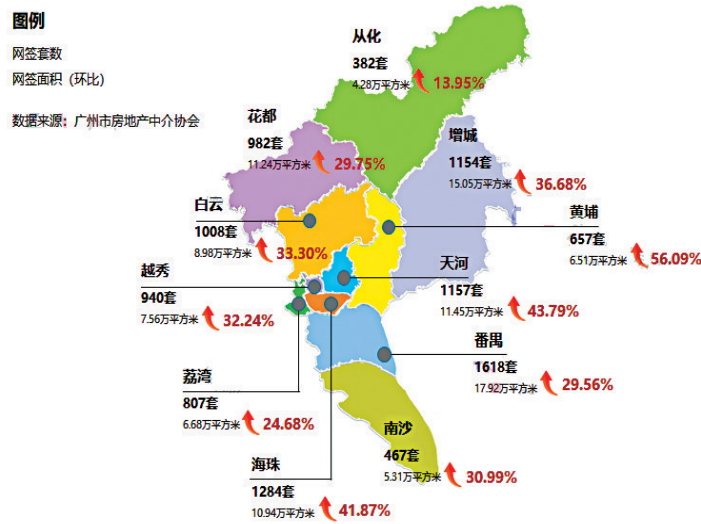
图例
网签套数
网签面积（环比）

数据来源：广州市房地产中介协会

从化
382套
4.28万平方米 13.95%

花都
982套
11.24万平方米 29.75%

增城
1154套
15.05万平方米 36.68%

白云
1008套
8.98万平方米 33.30%

黄埔
657套
6.51万平方米 56.09%

越秀
940套
7.56万平方米 32.24%

天河
1157套
11.45万平方米 43.79%

番禺
1618套
17.92万平方米 29.56%

荔湾
807套
6.68万平方米 24.68%

南沙
467套
5.31万平方米 30.99%

海珠
1284套
10.94万平方米 41.87%